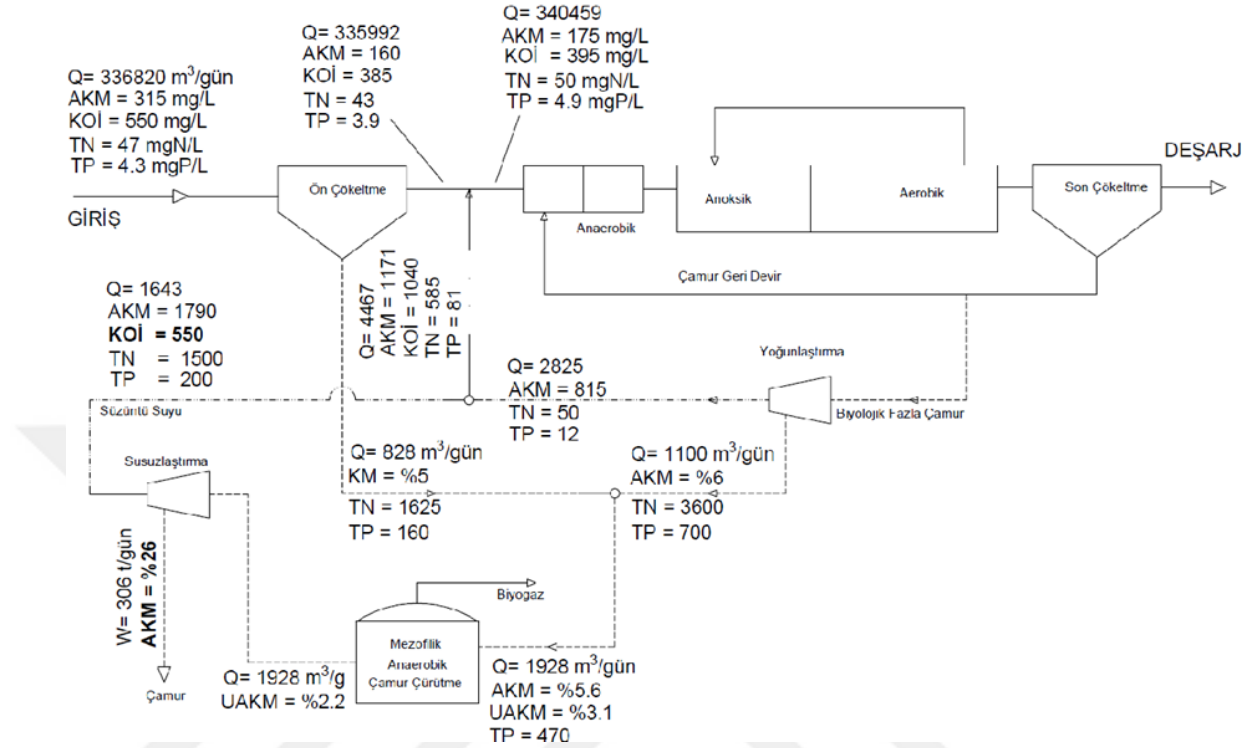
Q= 336820 m$^3$/gün
AKM = 315 mg/L
KOİ = 550 mg/L
TN = 47 mgN/L
TP = 4.3 mgP/L

GİRİŞ

Q= 335992
AKM = 160
KOİ = 385
TN = 43
TP = 3.9

Q= 340459
AKM = 175 mg/L
KOİ = 395 mg/L
TN = 50 mgN/L
TP = 4.9 mgP/L

Ön Çökeltme

Anaerobik

Anoksik

Aerobik

Son Çökeltme

DEŞARJ

Çamur Geri Devir

Q= 1643
AKM = 1790
KOİ = 550
TN = 1500
TP = 200

Q = 4467
AKM = 1171
KOİ = 1040
TN = 585
TP = 81

Q= 2825
AKM = 815
TN = 50
TP = 12

Yoğunlaştırma

Süzüntü Suyu

Biyolojik Fazla Çamur

Susuzlaştırma

Q= 828 m$^3$/gün
KM = %5
TN = 1625
TP = 160

Q= 1100 m$^3$/gün
AKM = %6
TN = 3600
TP = 700

W= 306 t/gün
AKM = %26

Biyogaz

Mezofilik
Anaerobik
Çamur Çürütme

Çamur

Q= 1928 m$^3$/g
UAKM = %2.2

Q= 1928 m$^3$/gün
AKM = %5.6
UAKM = %3.1
TP = 470